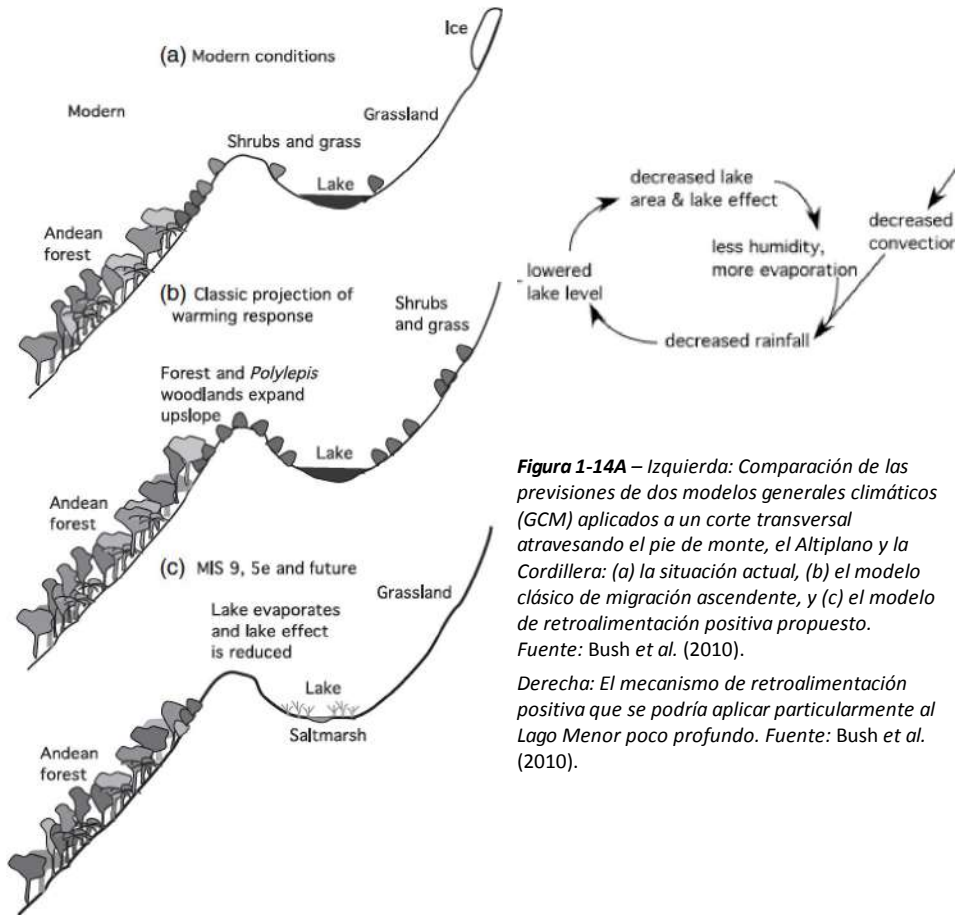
Ice

(a) Modern conditions

Modern

Grassland

Shrubs and grass

Lake

Andean forest

(b) Classic projection of warming response

Shrubs and grass

Forest and *Polylepis* woodlands expand upslope

Lake

Andean forest

(c) MIS 9, 5e and future

Grassland

Lake evaporates and lake effect is reduced

Lake

Saltmarsh

Andean forest

decreased lake area & lake effect

decreased convection

less humidity, more evaporation

lowered lake level

decreased rainfall

***Figura 1-14A*** – *Izquierda: Comparación de las previsiones de dos modelos generales climáticos (GCM) aplicados a un corte transversal atravesando el pie de monte, el Altiplano y la Cordillera: (a) la situación actual, (b) el modelo clásico de migración ascendente, y (c) el modelo de retroalimentación positiva propuesto. Fuente:* Bush *et al.* (2010).

*Derecha: El mecanismo de retroalimentación positiva que se podría aplicar particularmente al Lago Menor poco profundo. Fuente:* Bush *et al.* (2010).